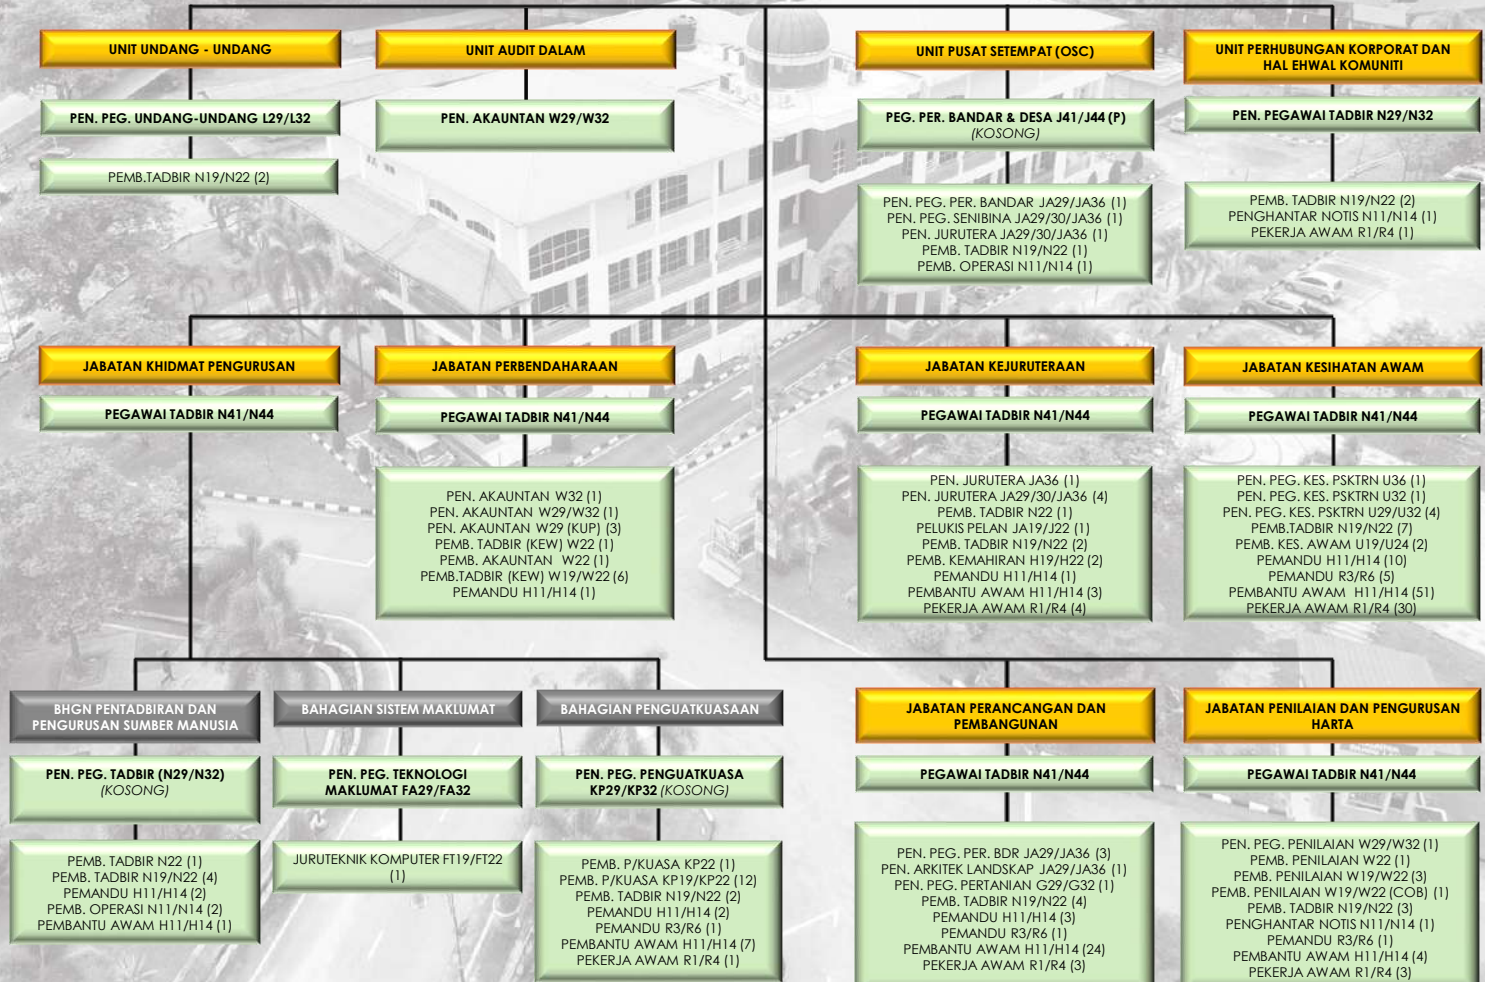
UNIT UNDANG - UNDANG

PEN. PEG. UNDANG-UNDANG L29/L32

PEMB.TADBIR N19/N22 (2)

UNIT AUDIT DALAM

PEN. AKAUNTAN W29/W32

UNIT PUSAT SETEMPAT (OSC)

PEG. PER. BANDAR & DESA J41/J44 (P) (KOSONG)

PEN. PEG. PER. BANDAR JA29/JA36 (1)
PEN. PEG. SENIBINA JA29/30/JA36 (1)
PEN. JURUTERA JA29/30/JA36 (1)
PEMB. TADBIR N19/N22 (1)
PEMB. OPERASI N11/N14 (1)

UNIT PERHUBUNGAN KORPORAT DAN HAL EHWAL KOMUNITI

PEN. PEGAWAI TADBIR N29/N32

PEMB. TADBIR N19/N22 (2)
PENGHANTAR NOTIS N11/N14 (1)
PEKERJA AWAM R1/R4 (1)

JABATAN KHIDMAT PENGURUSAN

PEGAWAI TADBIR N41/N44

JABATAN PERBENDAHARAAN

PEGAWAI TADBIR N41/N44

PEN. AKAUNTAN W32 (1)
PEN. AKAUNTAN W29/W32 (1)
PEN. AKAUNTAN W29 (KUP) (3)
PEMB. TADBIR (KEW) W22 (1)
PEMB. AKAUNTAN W22 (1)
PEMB.TADBIR (KEW) W19/W22 (6)
PEMANDU H11/H14 (1)

JABATAN KEJURUTERAAN

PEGAWAI TADBIR N41/N44

PEN. JURUTERA JA36 (1)
PEN. JURUTERA JA29/30/JA36 (4)
PEMB. TADBIR N22 (1)
PELUKIS PELAN JA19/J22 (1)
PEMB. TADBIR N19/N22 (2)
PEMB. KEMAHIRAN H19/H22 (2)
PEMANDU H11/H14 (1)
PEMBANTU AWAM H11/H14 (3)
PEKERJA AWAM R1/R4 (4)

JABATAN KESIHATAN AWAM

PEGAWAI TADBIR N41/N44

PEN. PEG. KES. PSKTRN U36 (1)
PEN. PEG. KES. PSKTRN U32 (1)
PEN. PEG. KES. PSKTRN U29/U32 (4)
PEMB.TADBIR N19/N22 (7)
PEMB. KES. AWAM U19/U24 (2)
PEMANDU H11/H14 (10)
PEMANDU R3/R6 (5)
PEMBANTU AWAM H11/H14 (51)
PEKERJA AWAM R1/R4 (30)

BHGN PENTADBIRAN DAN PENGURUSAN SUMBER MANUSIA

PEN. PEG. TADBIR (N29/N32) (KOSONG)

PEMB. TADBIR N22 (1)
PEMB. TADBIR N19/N22 (4)
PEMANDU H11/H14 (2)
PEMB. OPERASI N11/N14 (2)
PEMBANTU AWAM H11/H14 (1)

BAHAGIAN SISTEM MAKLUMAT

PEN. PEG. TEKNOLOGI MAKLUMAT FA29/FA32

JURUTEKNIK KOMPUTER FT19/FT22 (1)

BAHAGIAN PENGUATKUASAAN

PEN. PEG. PENGUATKUASA KP29/KP32 (KOSONG)

PEMB. P/KUASA KP22 (1)
PEMB. P/KUASA KP19/KP22 (12)
PEMB. TADBIR N19/N22 (2)
PEMANDU H11/H14 (2)
PEMANDU R3/R6 (1)
PEMBANTU AWAM H11/H14 (7)
PEKERJA AWAM R1/R4 (1)

JABATAN PERANCANGAN DAN PEMBANGUNAN

PEGAWAI TADBIR N41/N44

PEN. PEG. PER. BDR JA29/JA36 (3)
PEN. ARKITEK LANDSKAP JA29/JA36 (1)
PEN. PEG. PERTANIAN G29/G32 (1)
PEMB. TADBIR N19/N22 (4)
PEMANDU H11/H14 (3)
PEMANDU R3/R6 (1)
PEMBANTU AWAM H11/H14 (24)
PEKERJA AWAM R1/R4 (3)

JABATAN PENILAIAN DAN PENGURUSAN HARTA

PEGAWAI TADBIR N41/N44

PEN. PEG. PENILAIAN W29/W32 (1)
PEMB. PENILAIAN W22 (1)
PEMB. PENILAIAN W19/W22 (3)
PEMB. PENILAIAN W19/W22 (COB) (1)
PEMB. TADBIR N19/N22 (3)
PENGHANTAR NOTIS N11/N14 (1)
PEMANDU R3/R6 (1)
PEMBANTU AWAM H11/H14 (4)
PEKERJA AWAM R1/R4 (3)